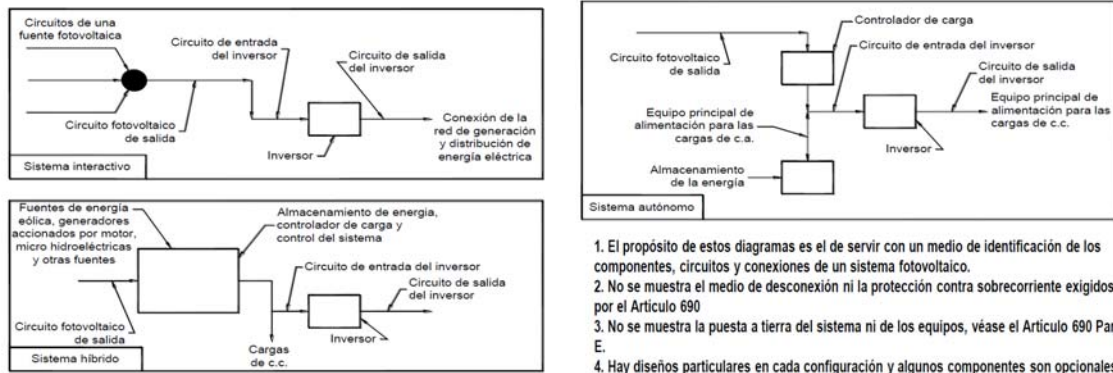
Circuitos de una fuente fotovoltaica

Circuito de entrada del inversor

Circuito de salida del inversor

Conexión de la red de generación y distribución de energía eléctrica

Circuito fotovoltaico de salida

Inversor

Sistema interactivo

Fuentes de energía eólica, generadores accionados por motor, micro hidroeléctricas y otras fuentes

Almacenamiento de energía, controlador de carga y control del sistema

Circuito de entrada del inversor

Circuito de salida del inversor

Circuito fotovoltaico de salida

Inversor

Cargas de c.c.

Sistema híbrido

Controlador de carga

Circuito fotovoltaico de salida

Circuito de entrada del inversor

Circuito de salida del inversor

Equipo principal de alimentación para las cargas de c.c.

Equipo principal de alimentación para las cargas de c.a.

Inversor

Almacenamiento de la energía

Sistema autónomo

1. El propósito de estos diagramas es el de servir con un medio de identificación de los componentes, circuitos y conexiones de un sistema fotovoltaico.

2. No se muestra el medio de desconexión ni la protección contra sobrecorriente exigidos por el Artículo 690

3. No se muestra la puesta a tierra del sistema ni de los equipos, véase el Artículo 690 Par E.

4. Hay diseños particulares en cada configuración y algunos componentes son opcionales